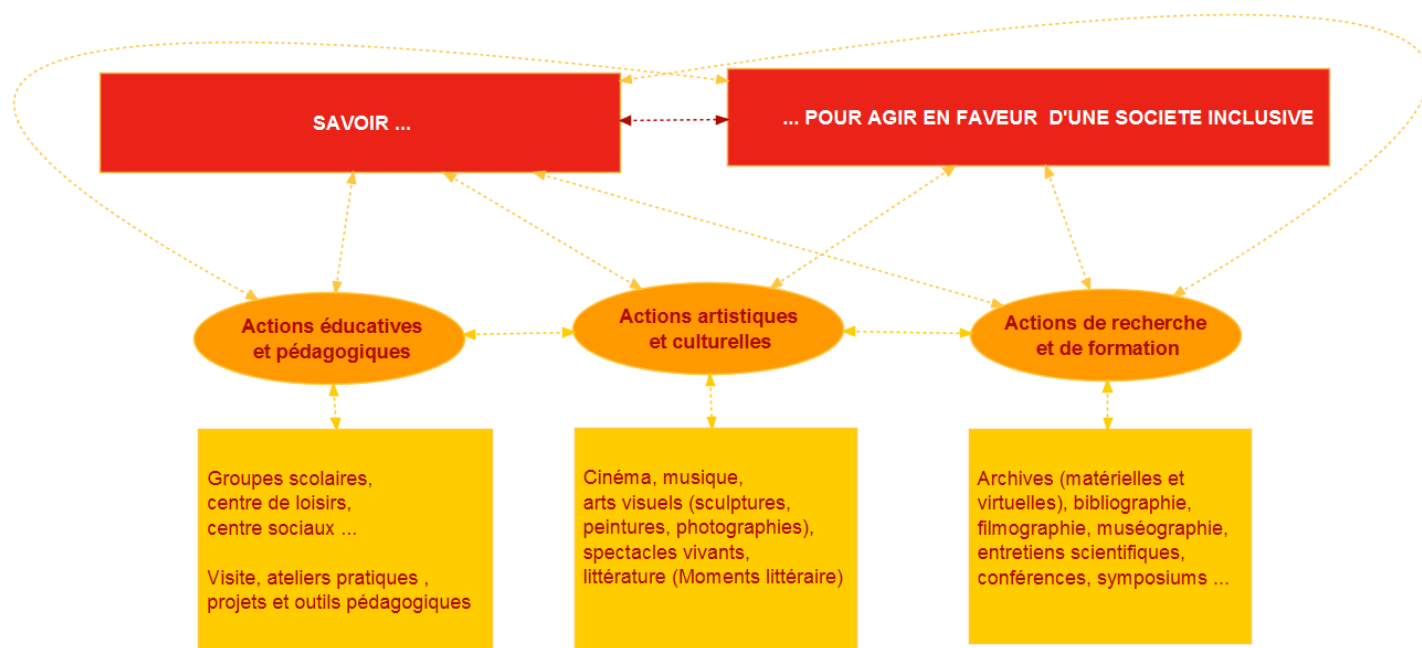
SAVOIR ...

... POUR AGIR EN FAVEUR D'UNE SOCIETE INCLUSIVE

Actions éducatives et pédagogiques

Actions artistiques et culturelles

Actions de recherche et de formation

Groupes scolaires, centre de loisirs, centre sociaux ...

Visite, ateliers pratiques , projets et outils pédagogiques

Cinéma, musique, arts visuels (sculptures, peintures, photographies), spectacles vivants, littérature (Moments littéraire)

Archives (matérielles et virtuelles), bibliographie, filmographie, muséographie, entretiens scientifiques, conférences, symposiums ...